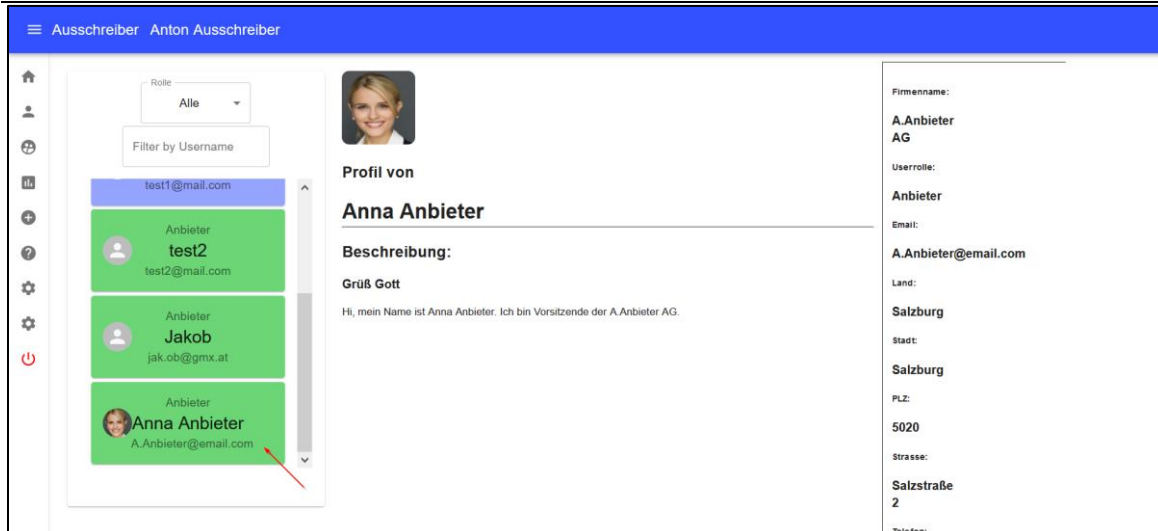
≡ Ausschreiber Anton Ausschreiber

Rolle
Alle

Filter by Username

test1@mail.com

Anbieter
test2
test2@mail.com

Anbieter
Jakob
jak.ob@gmx.at

Anbieter
Anna Anbieter
A.Anbieter@email.com

Profil von

Anna Anbieter

Beschreibung:

Grüß Gott

Hi, mein Name ist Anna Anbieter. Ich bin Vorsitzende der A.Anbieter AG.

Firmenname:
A.Anbieter AG
Userrolle:
Anbieter
Email:
A.Anbieter@email.com
Land:
Salzburg
Stadt:
Salzburg
PLZ:
5020
Strasse:
Salzstraße 2
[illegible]